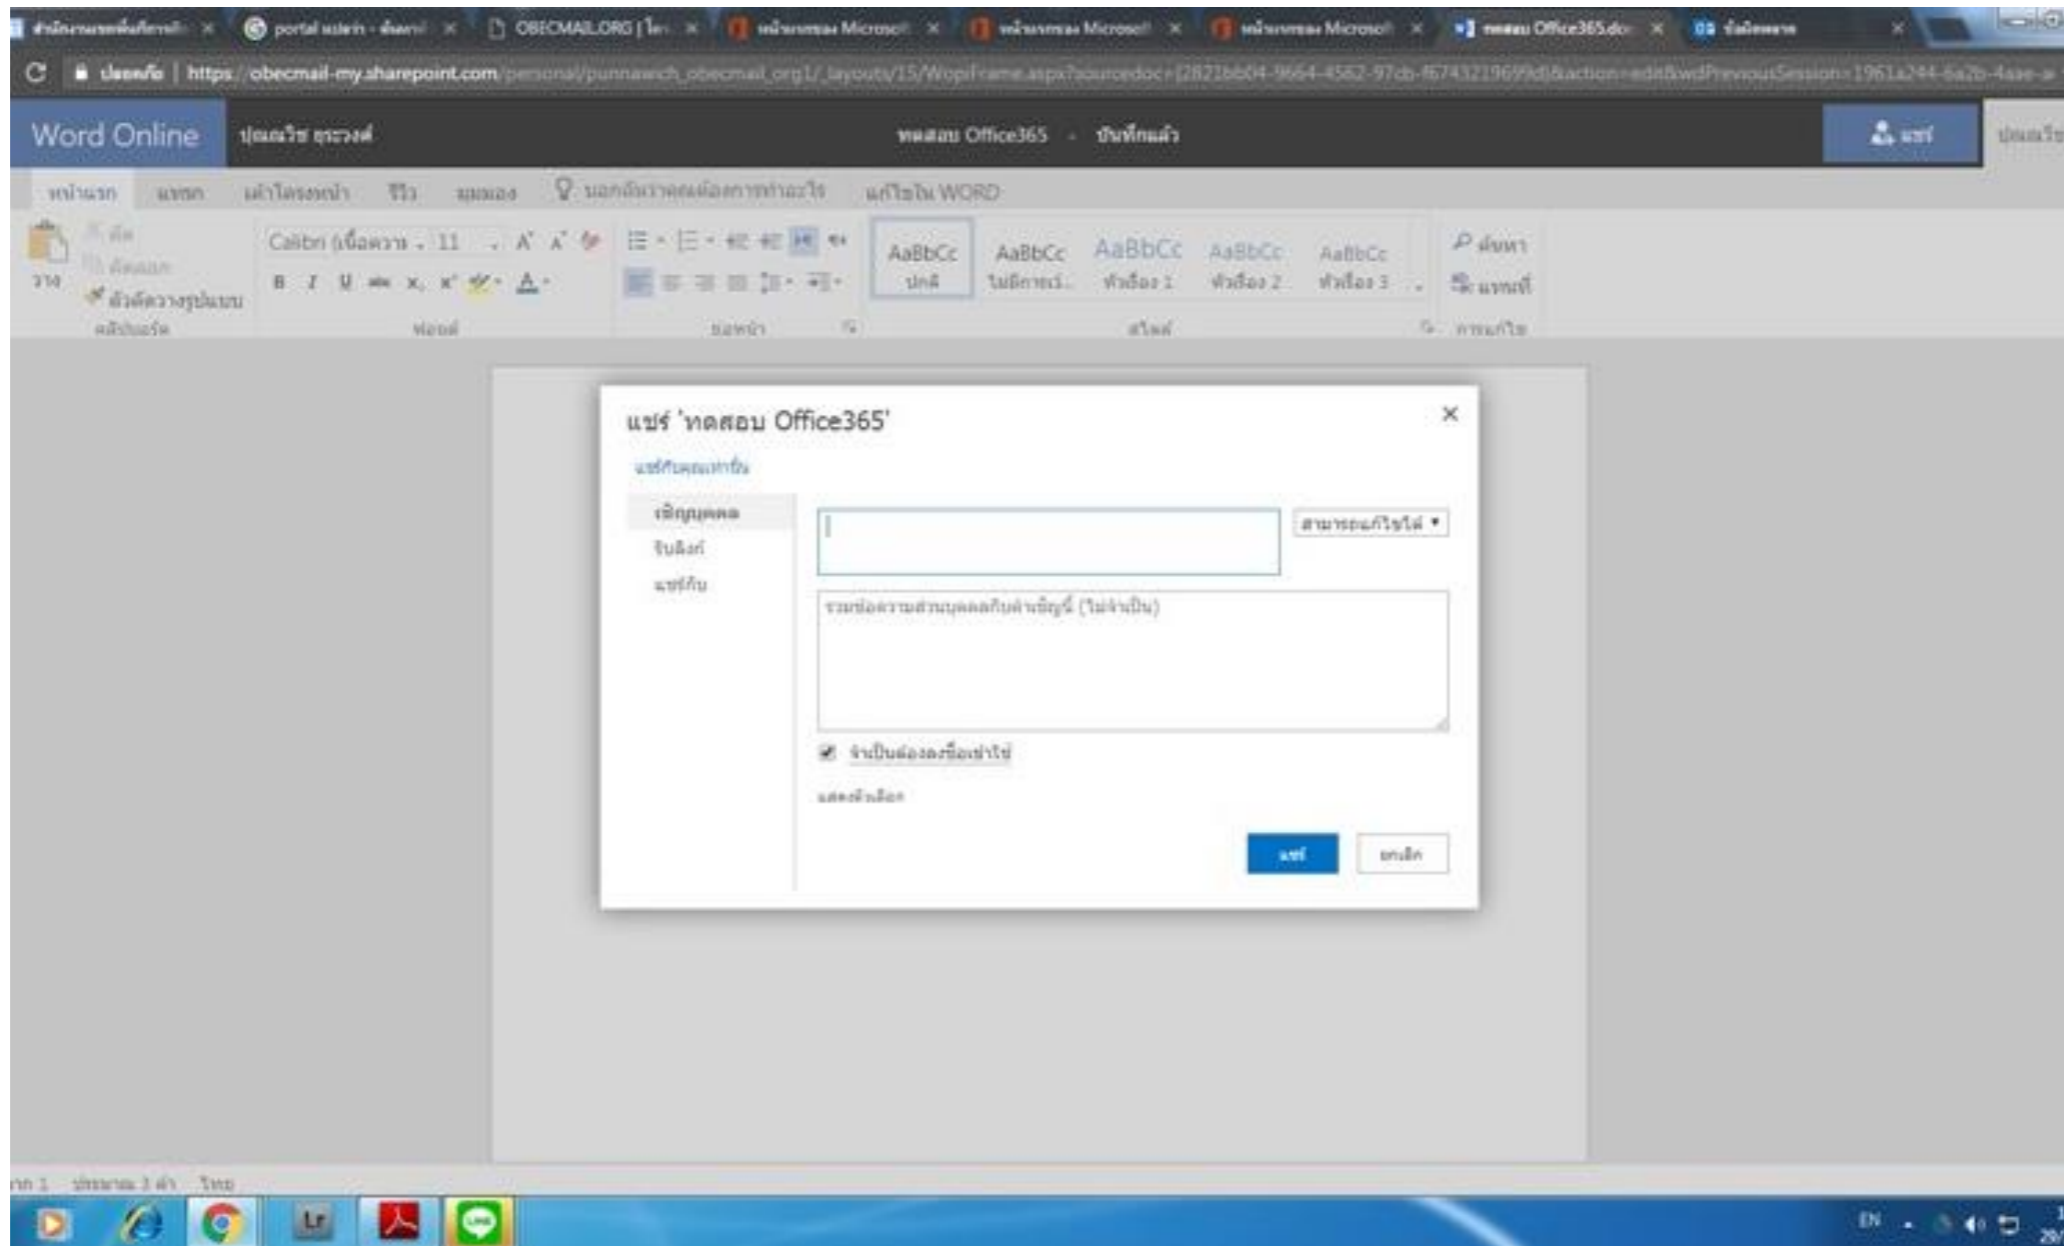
portal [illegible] OBECMAIL.ORG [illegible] Microsoft Microsoft Microsoft ทดสอบ Office365.do

ปลอดภัย | https://obecmail-my.sharepoint.com/personal/punnawich_obecmail_org1/_layouts/15/WopiFrame.aspx?sourcedoc=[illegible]&action=edit&wdPreviousSession=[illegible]

Word Online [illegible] ทดสอบ Office365 - บันทึกแล้ว แชร์

หน้าแรก แทรก เค้าโครงหน้า รีวิว มุมมอง บอกฉันว่าคุณต้องการทำอะไร แก้ไขใน WORD

วาง ตัด คัดลอก ตัวคัดวางรูปแบบ คลิปบอร์ด Calibri (เนื้อความ 11 B I U ฟอนต์ ย่อหน้า AaBbCc ปกติ AaBbCc ไม่มีการเว้น AaBbCc หัวเรื่อง 1 AaBbCc หัวเรื่อง 2 AaBbCc หัวเรื่อง 3 สไตล์ ค้นหา แทนที่ การแก้ไข

แชร์ 'ทดสอบ Office365'

แชร์กับคนมากขึ้น

เชิญบุคคล
รับลิงก์
แชร์กับ

สามารถแก้ไขได้

รวมข้อความส่วนบุคคลกับคำเชิญนี้ (ไม่จำเป็น)

จำเป็นต้องลงชื่อเข้าใช้

แสดงตัวเลือก

แชร์ ยกเลิก

หน้า 1 ประมาณ 3 คำ ไทย

EN